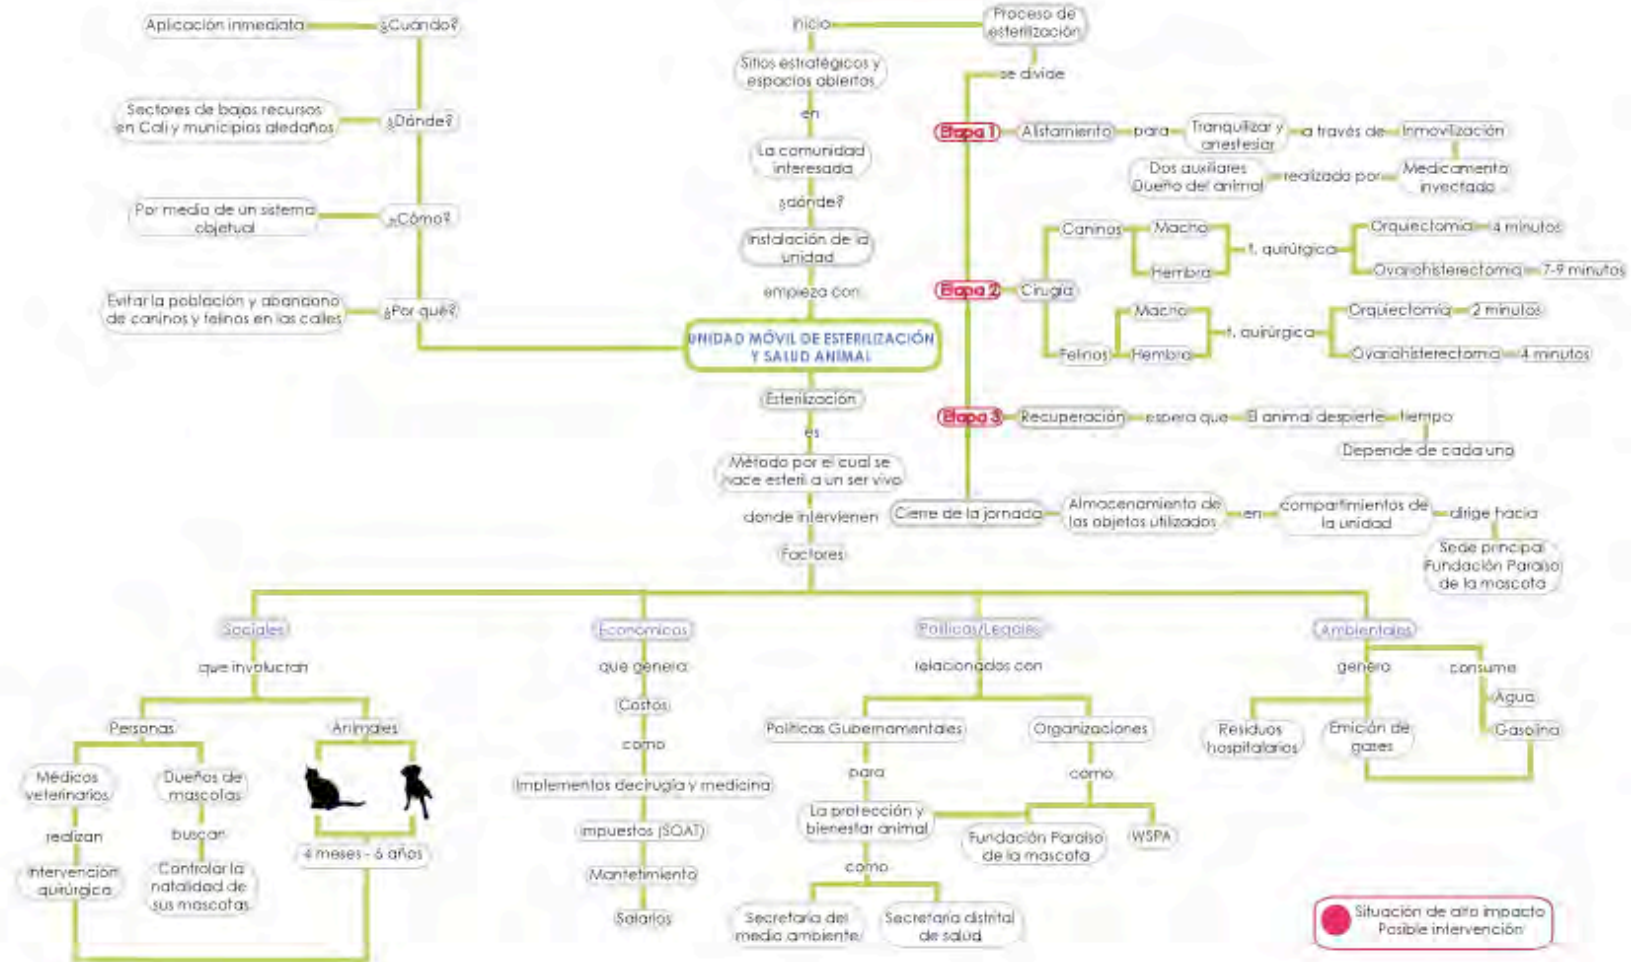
Aplicación inmediata ¿Cuándo?

Sectores de bajos recursos en Cali y municipios aledaños ¿Dónde?

Por medio de un sistema objetual ¿Cómo?

Evitar la población y abandono de caninos y felinos en las calles ¿Por qué?

Inicio Proceso de esterilización

Sitios estratégicos y espacios abiertos

en

La comunidad interesada

¿dónde?

Instalación de la unidad

empieza con

UNIDAD MÓVIL DE ESTERILIZACIÓN Y SALUD ANIMAL

Esterilización

es

Método por el cual se hace esteril a un ser vivo

donde intervienen

Factores

se divide

Etapa 1 Alistamiento para Tranquilizar y anestesiar a través de Inmovilización

Medicamento invectado realizada por Dos auxiliares Dueño del animal

Etapa 2 Cirugía

Caninos Macho Hembra t. quirúrgica Orquiectomía 4 minutos Ovariohisterectomía 7-9 minutos

Felinos Macho Hembra t. quirúrgica Orquiectomía 2 minutos Ovariohisterectomía 4 minutos

Etapa 3 Recuperación espera que El animal despierte tiempo Depende de cada uno

Cierre de la jornada Almacenamiento de los objetos utilizados en compartimientos de la unidad dirige hacia Sede principal Fundación Paraíso de la mascota

Sociales que involucran Personas Animales

Médicos veterinarios realizan Intervención quirúrgica

Dueños de mascotas buscan Controlar la natalidad de sus mascotas

4 meses - 6 años

Económicos que genera Costos como Implementos decirugía y medicina Impuestos (SOAT) Mantetimiento Salarios

Políticas/Legales relacionados con Políticas Gubernamentales para La protección y bienestar animal como Secretaria del medio ambiente Secretaría distrital de salud

Organizaciones como Fundación Paraíso de la mascota WSPA

Ambientales genera Residuos hospitalarios Emición de gases consume Agua Gasolina

Situación de alto impacto Posible intervención